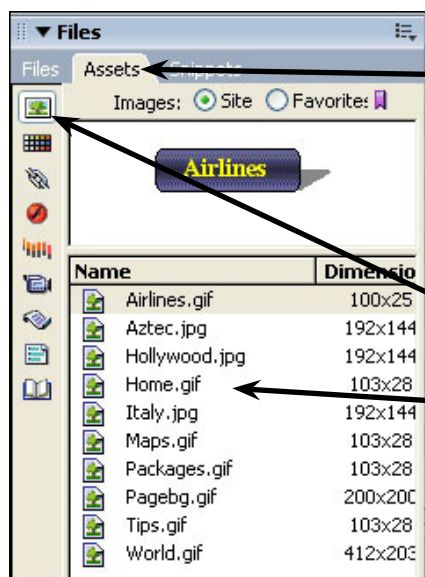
▼ Files

Files Assets Snippets

Images: Site Favorites

Airlines

| Name | Dimensio |
|---|---|
| Airlines.gif | 100x25 |
| Aztec.jpg | 192x144 |
| Hollywood.jpg | 192x144 |
| Home.gif | 103x28 |
| Italy.jpg | 192x144 |
| Maps.gif | 103x28 |
| Packages.gif | 103x28 |
| Pagebg.gif | 200x200 |
| Tips.gif | 103x28 |
| World.gif | 412x203 |